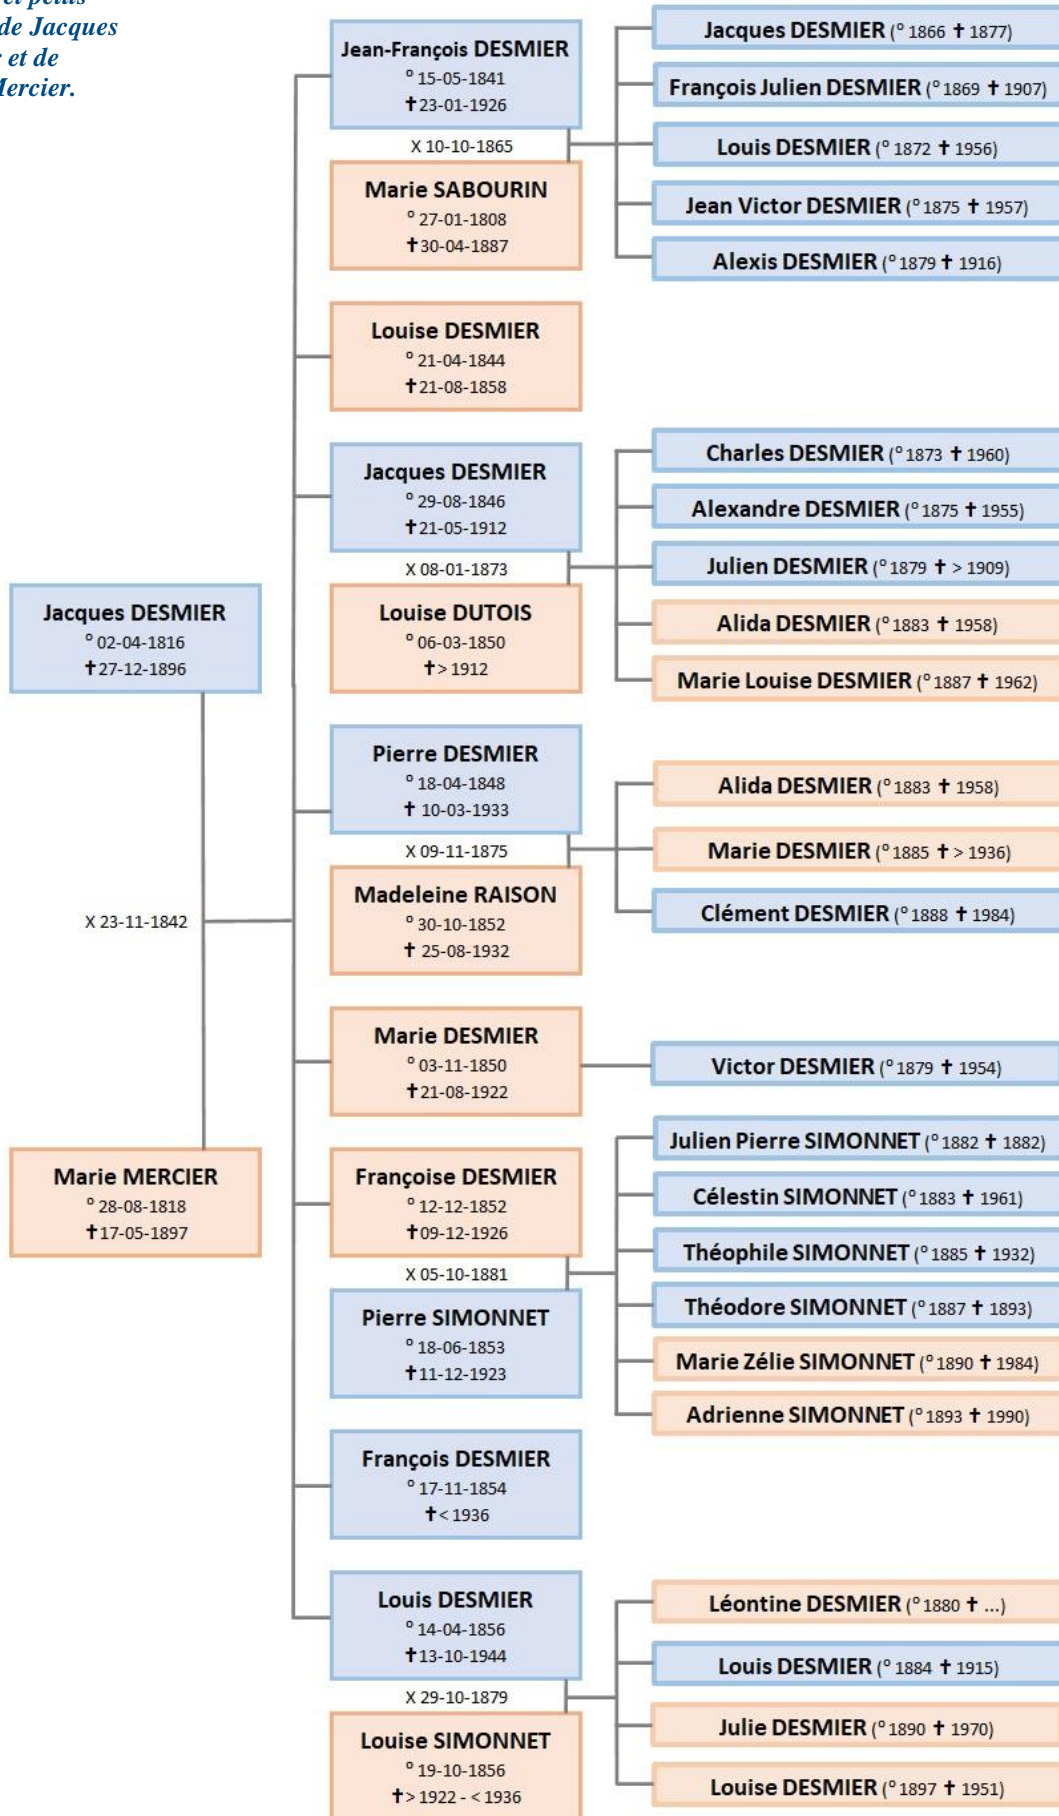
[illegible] petits de Jacques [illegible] et de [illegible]ercier.

Jacques DESMIER
° 02-04-1816
✝27-12-1896

X 23-11-1842

Marie MERCIER
° 28-08-1818
✝17-05-1897

Jean-François DESMIER
° 15-05-1841
✝23-01-1926

X 10-10-1865

Marie SABOURIN
° 27-01-1808
✝30-04-1887

Jacques DESMIER (° 1866 ✝ 1877)
François Julien DESMIER (° 1869 ✝ 1907)
Louis DESMIER (° 1872 ✝ 1956)
Jean Victor DESMIER (° 1875 ✝ 1957)
Alexis DESMIER (° 1879 ✝ 1916)

Louise DESMIER
° 21-04-1844
✝21-08-1858

Jacques DESMIER
° 29-08-1846
✝21-05-1912

X 08-01-1873

Louise DUTOIS
° 06-03-1850
✝> 1912

Charles DESMIER (° 1873 ✝ 1960)
Alexandre DESMIER (° 1875 ✝ 1955)
Julien DESMIER (° 1879 ✝ > 1909)
Alida DESMIER (° 1883 ✝ 1958)
Marie Louise DESMIER (° 1887 ✝ 1962)

Pierre DESMIER
° 18-04-1848
✝ 10-03-1933

X 09-11-1875

Madeleine RAISON
° 30-10-1852
✝ 25-08-1932

Alida DESMIER (° 1883 ✝ 1958)
Marie DESMIER (° 1885 ✝ > 1936)
Clément DESMIER (° 1888 ✝ 1984)

Marie DESMIER
° 03-11-1850
✝21-08-1922

Victor DESMIER (° 1879 ✝ 1954)

Françoise DESMIER
° 12-12-1852
✝09-12-1926

X 05-10-1881

Pierre SIMONNET
° 18-06-1853
✝11-12-1923

Julien Pierre SIMONNET (° 1882 ✝ 1882)
Célestin SIMONNET (° 1883 ✝ 1961)
Théophile SIMONNET (° 1885 ✝ 1932)
Théodore SIMONNET (° 1887 ✝ 1893)
Marie Zélie SIMONNET (° 1890 ✝ 1984)
Adrienne SIMONNET (° 1893 ✝ 1990)

François DESMIER
° 17-11-1854
✝< 1936

Louis DESMIER
° 14-04-1856
✝13-10-1944

X 29-10-1879

Louise SIMONNET
° 19-10-1856
✝> 1922 - < 1936

Léontine DESMIER (° 1880 ✝ ...)
Louis DESMIER (° 1884 ✝ 1915)
Julie DESMIER (° 1890 ✝ 1970)
Louise DESMIER (° 1897 ✝ 1951)